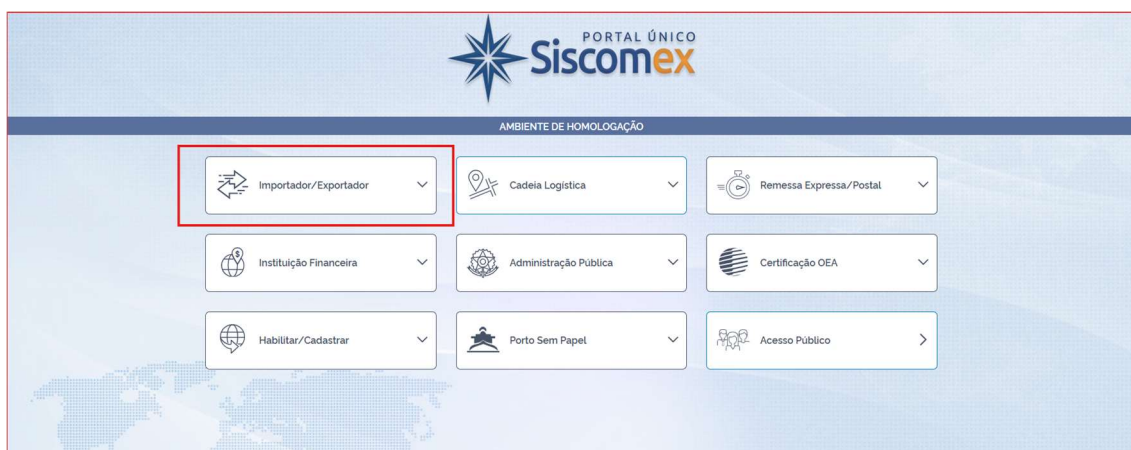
PORTAL ÚNICO
Siscomex

AMBIENTE DE HOMOLOGAÇÃO

Importador/Exportador

Cadeia Logística

Remessa Expressa/Postal

Instituição Financeira

Administração Pública

Certificação OEA

Habilitar/Cadastrar

Porto Sem Papel

Acesso Público